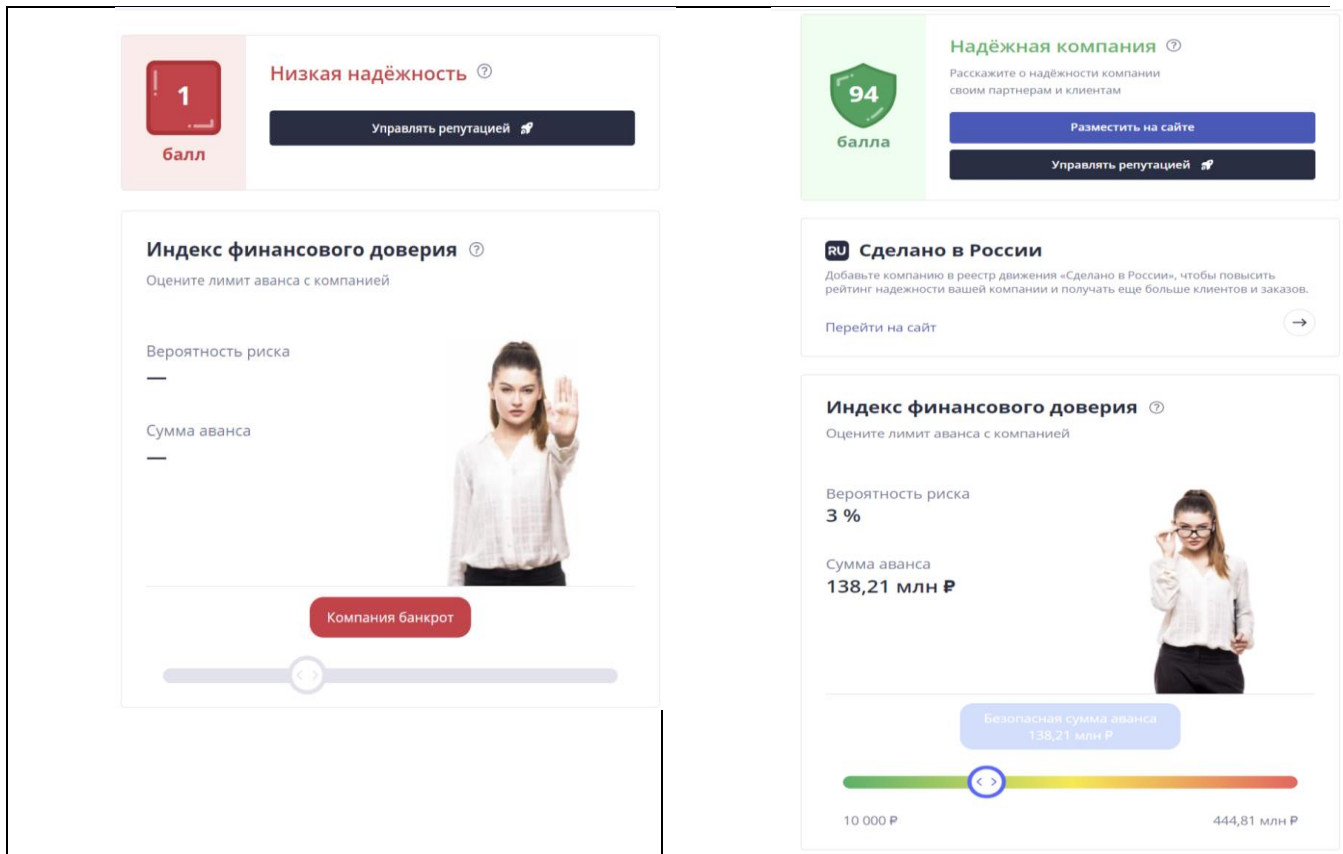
1
балл

Низкая надёжность ⓘ

Управлять репутацией

Индекс финансового доверия ⓘ
Оцените лимит аванса с компанией

Вероятность риска
—

Сумма аванса
—

Компания банкрот

94
балла

Надёжная компания ⓘ
Расскажите о надёжности компании своим партнерам и клиентам

Разместить на сайте

Управлять репутацией

RU Сделано в России
Добавьте компанию в реестр движения «Сделано в России», чтобы повысить рейтинг надежности вашей компании и получать еще больше клиентов и заказов.

Перейти на сайт →

Индекс финансового доверия ⓘ
Оцените лимит аванса с компанией

Вероятность риска
3 %

Сумма аванса
138,21 млн ₽

Безопасная сумма аванса
138,21 млн ₽

10 000 ₽

444,81 млн ₽